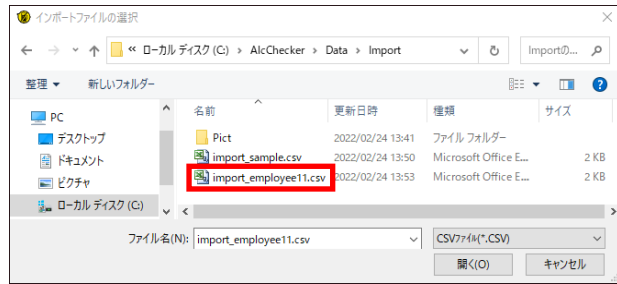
インポートファイルの選択

« ローカル ディスク (C:) › AlcChecker › Data › Import

Importの... 

整理 ▾ 新しいフォルダー

PC
デスクトップ
ドキュメント
ピクチャ
ローカル ディスク (C:)

| 名前 | 更新日時 | 種類 | サイズ |
|---|---|---|---|
| Pict | 2022/02/24 13:41 | ファイル フォルダー | |
| import_sample.csv | 2022/02/24 13:50 | Microsoft Office E... | 2 KB |
| import_employee11.csv | 2022/02/24 13:53 | Microsoft Office E... | 2 KB |

ファイル名(N): import_employee11.csv

CSVﾌｧｲﾙ(*.CSV)

開く(O)

キャンセル